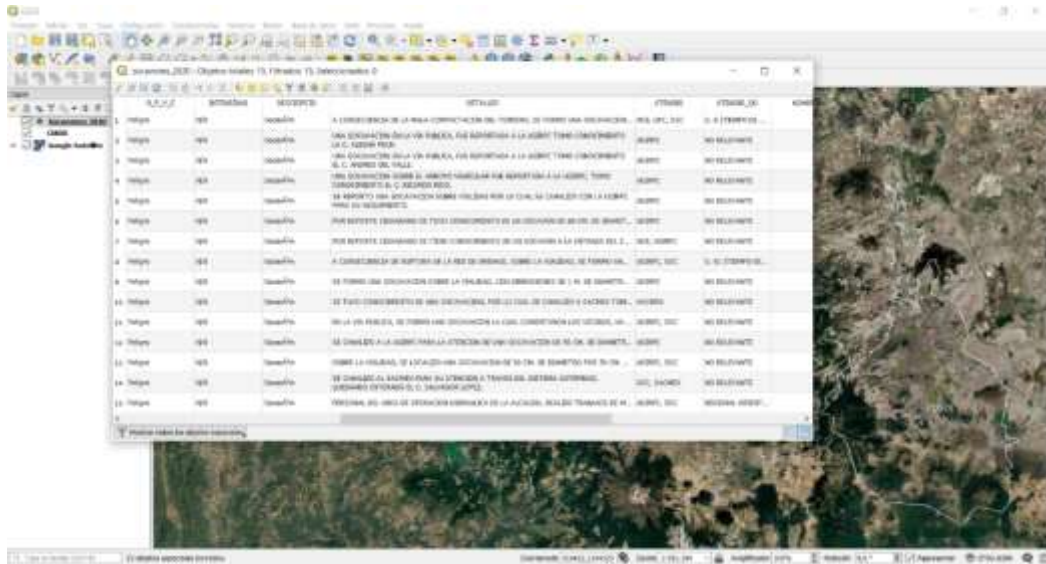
Q. Socavones_2020 - Objetos totales: 15, Filtrados: 15, Seleccionados: 0

| | | SITUACION | MUNICIPIO | DETALLES | ETAPA | ETAPA_DE |
|---|---|---|---|---|---|---|
| 1 | Peligro | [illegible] | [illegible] | A CONSECUENCIA DE LA MALA COMPACTACION DEL TERRENO, SE FORMO UNA SOCAVACION... | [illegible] | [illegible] |
| 2 | Peligro | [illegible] | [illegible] | UNA SOCAVACION EN LA VIA PUBLICA, FUE REPORTADA A LA UGERT TOMO CONOCIMIENTO LA C. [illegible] | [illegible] | NO RELEVANTE |
| 3 | Peligro | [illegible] | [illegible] | UNA SOCAVACION EN LA VIA PUBLICA, FUE REPORTADA A LA UGERT TOMO CONOCIMIENTO EL C. ANDRES DEL VALLE. | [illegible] | NO RELEVANTE |
| 4 | Peligro | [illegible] | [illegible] | UNA SOCAVACION SOBRE EL ARROYO VEHICULAR FUE REPORTADA A LA UGERT, TOMO CONOCIMIENTO EL C. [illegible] | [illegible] | NO RELEVANTE |
| 5 | Peligro | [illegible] | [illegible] | SE REPORTO UNA SOCAVACION SOBRE VIALIDAD POR LO CUAL SE CANALIZO CON LA UGERT PARA SU SEGUIMIENTO. | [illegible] | NO RELEVANTE |
| 6 | Peligro | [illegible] | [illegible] | POR REPORTE CIUDADANO SE TUVO CONOCIMIENTO DE UNA SOCAVACION DE 80 CM. DE DIAMET... | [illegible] | NO RELEVANTE |
| 7 | Peligro | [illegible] | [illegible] | POR REPORTE CIUDADANO SE TIENE CONOCIMIENTO DE UN SOCAVON A LA ENTRADA DEL C... | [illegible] | NO RELEVANTE |
| 8 | Peligro | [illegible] | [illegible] | A CONSECUENCIA DE RUPTURA DE LA RED DE DRENAJE, SOBRE LA VIALIDAD, SE FORMO UN... | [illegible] | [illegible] |
| 9 | Peligro | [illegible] | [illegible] | SE FORMO UNA SOCAVACION SOBRE LA VIALIDAD, CON DIMENSIONES DE 1 M. DE DIAMETR... | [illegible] | NO RELEVANTE |
| 10 | Peligro | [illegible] | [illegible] | SE TUVO CONOCIMIENTO DE UNA SOCAVACION, POR LO CUAL SE CANALIZO A SACMEX TOMA... | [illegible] | NO RELEVANTE |
| 11 | Peligro | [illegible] | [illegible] | EN LA VIA PUBLICA, SE FORMO UNA SOCAVACION LA CUAL CONSISTIA EN LOS SIGUIENT... | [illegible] | NO RELEVANTE |
| 12 | Peligro | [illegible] | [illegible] | SE CANALIZO A LA UGERT PARA LA ATENCION DE UNA SOCAVACION DE 70 CM. DE DIAMETR... | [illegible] | NO RELEVANTE |
| 13 | Peligro | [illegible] | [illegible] | SOBRE LA VIALIDAD, SE LOCALIZO UNA SOCAVACION DE 50 CM. DE DIAMETRO POR 70 CM... | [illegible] | NO RELEVANTE |
| 14 | Peligro | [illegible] | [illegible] | SE CANALIZO AL SACMEX PARA SU ATENCION A TRAVES DEL SISTEMA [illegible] LLEGANDO OFICINAS EL C. SALVADOR LOPEZ. | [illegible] | NO RELEVANTE |
| 15 | Peligro | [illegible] | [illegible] | PERSONAL DEL AREA DE OPERACION HIDRAULICA DE LA ALCALDIA, REALIZO TRABAJOS DE R... | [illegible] | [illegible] |

Mostrar todos los objetos espaciales